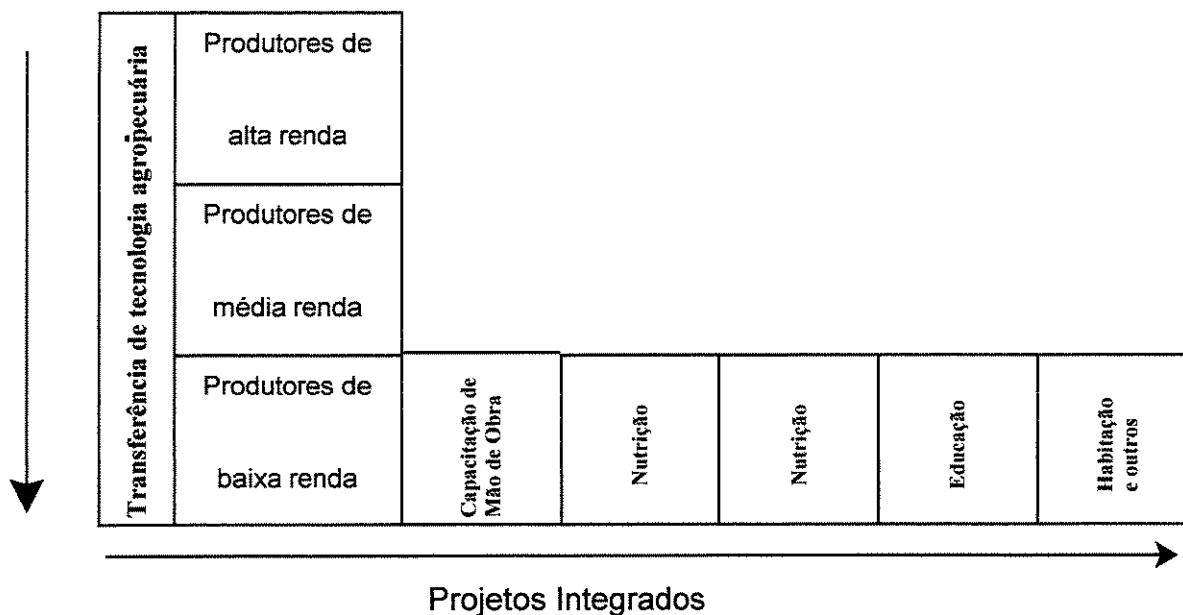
Transferência de tecnologia agropecuária

Produtores de alta renda

Produtores de média renda

Produtores de baixa renda

Capacitação de Mão de Obra

Nutrição

Nutrição

Educação

Habitação e outros

Projetos Integrados